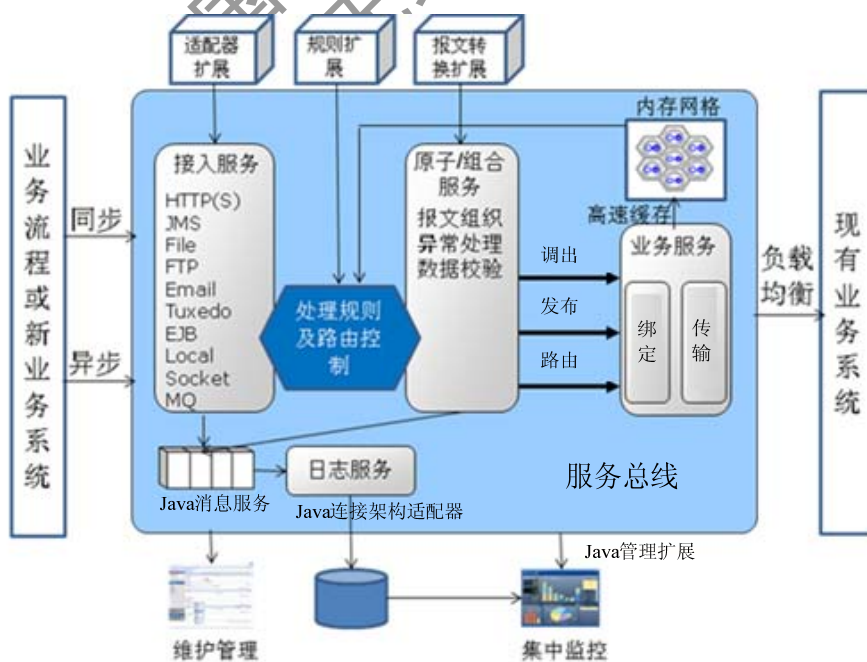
适配器扩展

规则扩展

报文转换扩展

内存网格

业务流程或新业务系统

同步

异步

接入服务

HTTP(S)
JMS
File
FTP
Email
Tuxedo
EJB
Local
Socket
MQ

处理规则及路由控制

原子/组合服务

报文组织
异常处理
数据校验

高速缓存

调出

发布

路由

业务服务

绑定

传输

负载均衡

现有业务系统

Java消息服务

日志服务

Java连接架构适配器

服务总线

Java管理扩展

维护管理

集中监控